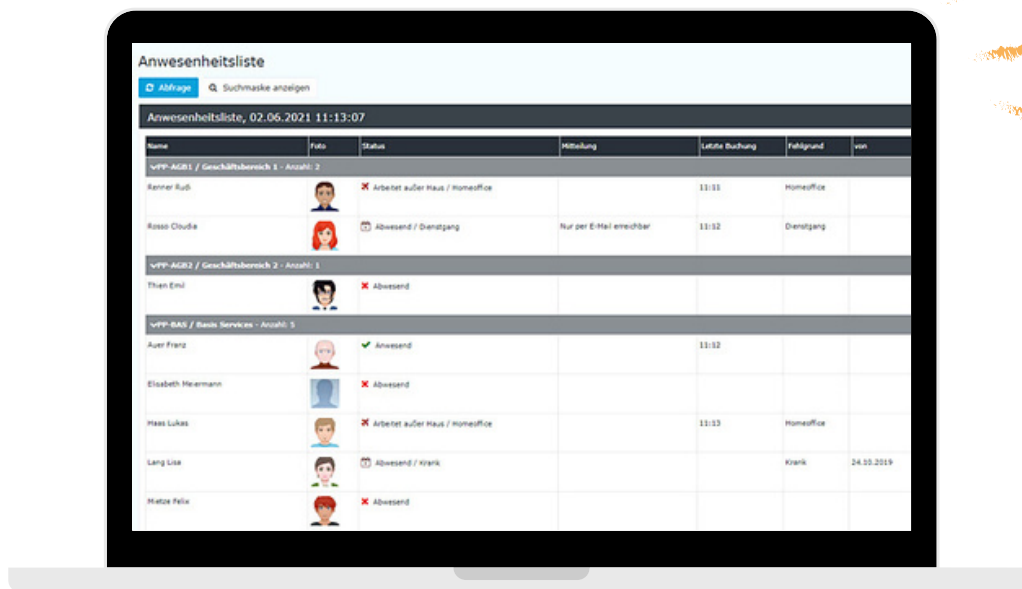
Anwesenheitsliste

Abfrage | Suchmaske anzeigen

Anwesenheitsliste, 02.06.2021 11:13:07

| Name | Foto | Status | Mitteilung | Letzte Buchung | Fehlgrund | von |
|---|---|---|---|---|---|---|
| vPP-AGB1 / Geschäftsbereich 1 - Anzahl: 2 | | | | | | |
| Renner Rudi | | Arbeitet außer Haus / Homeoffice | | 11:11 | Homeoffice | |
| Rosso Claudia | | Abwesend / Dienstgang | Nur per E-Mail erreichbar | 11:12 | Dienstgang | |
| vPP-AGB2 / Geschäftsbereich 2 - Anzahl: 1 | | | | | | |
| Thien Emil | | Abwesend | | | | |
| vPP-BAS / Basis Services - Anzahl: 5 | | | | | | |
| Auer Franz | | Anwesend | | 11:12 | | |
| Elisabeth Meiermann | | Abwesend | | | | |
| Haas Lukas | | Arbeitet außer Haus / Homeoffice | | 11:13 | Homeoffice | |
| Lang Lisa | | Abwesend / Krank | | | Krank | 24.10.2019 |
| Mietze Felix | | Abwesend | | | | |